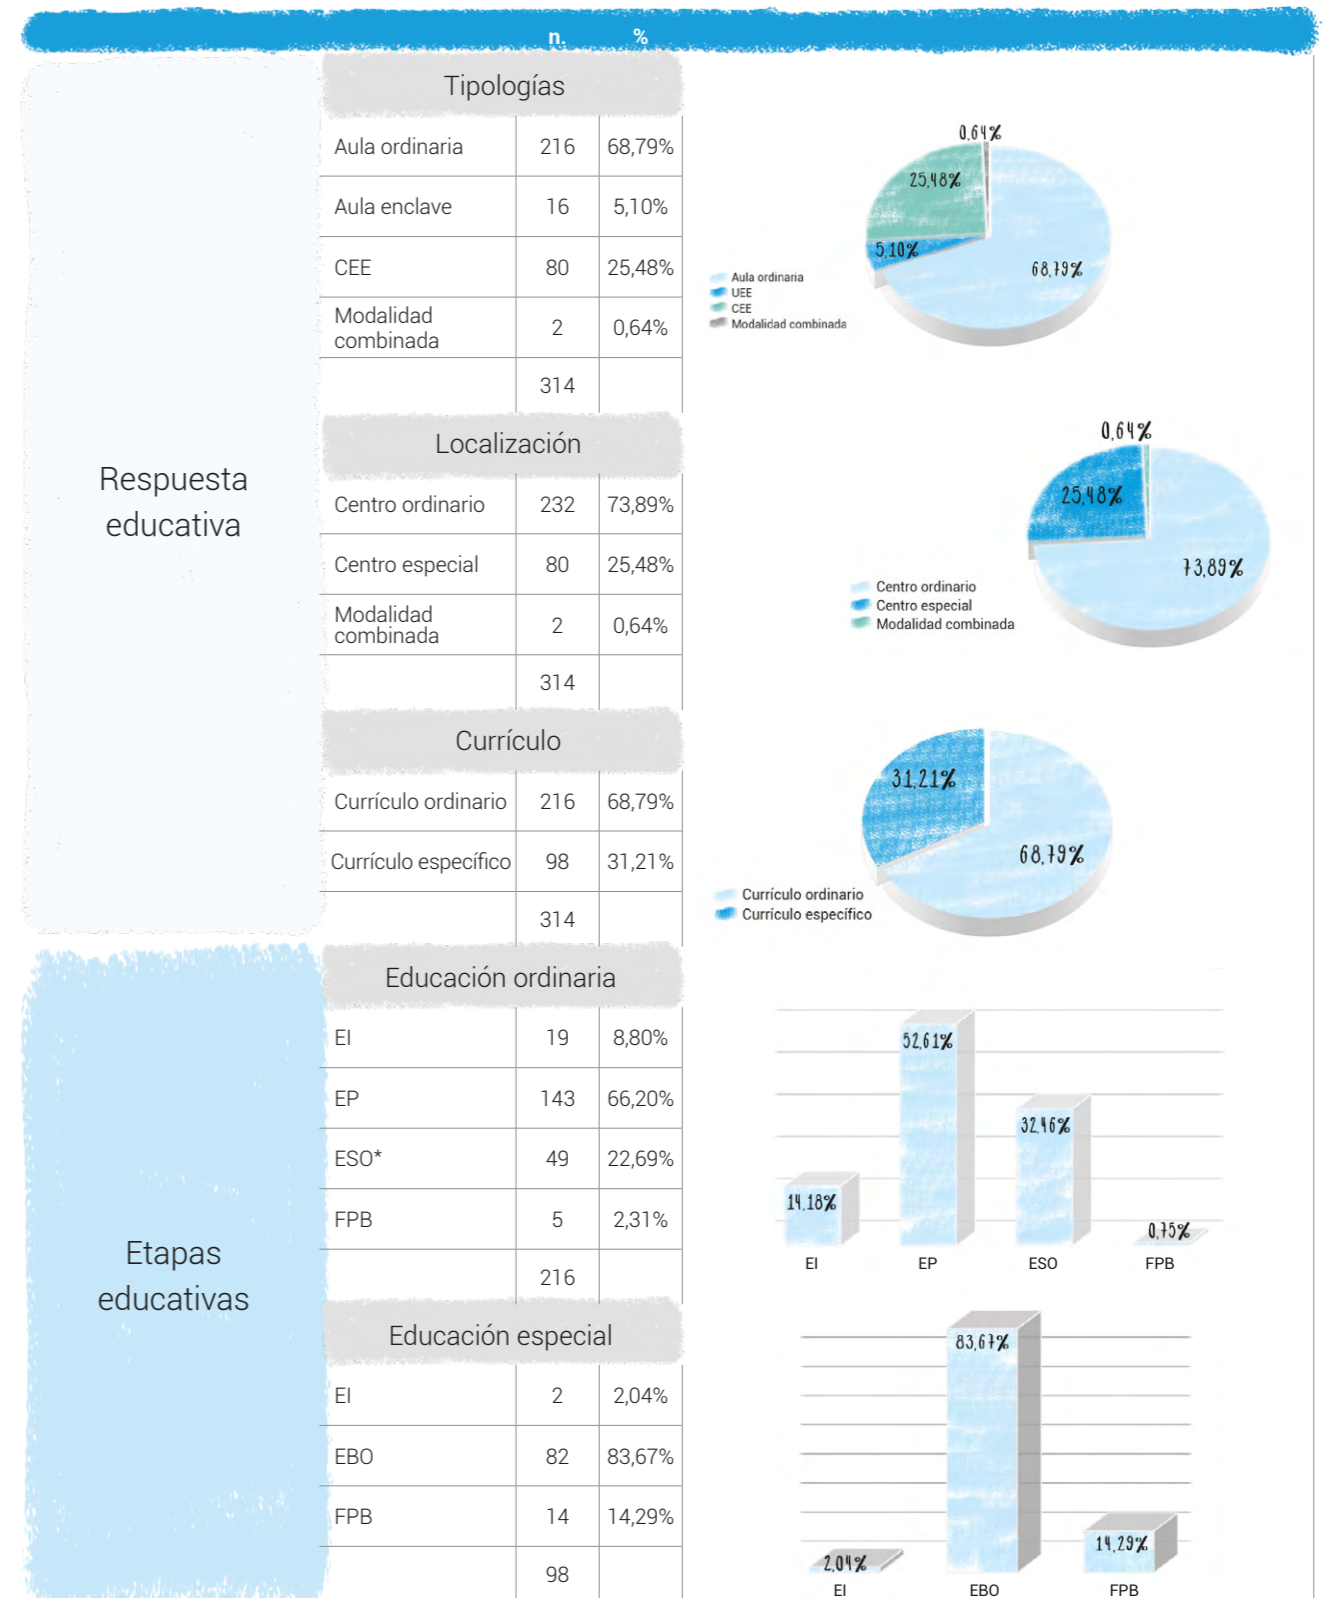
n. %

Respuesta educativa

| Tipologías | | |
|---|---|---|
| Aula ordinaria | 216 | 68,79% |
| Aula enclave | 16 | 5,10% |
| CEE | 80 | 25,48% |
| Modalidad combinada | 2 | 0,64% |
| | 314 | |

0,64%
25,48%
5,10%
68,79%
Aula ordinaria
UEE
CEE
Modalidad combinada

| Localización | | |
|---|---|---|
| Centro ordinario | 232 | 73,89% |
| Centro especial | 80 | 25,48% |
| Modalidad combinada | 2 | 0,64% |
| | 314 | |

0,64%
25,48%
73,89%
Centro ordinario
Centro especial
Modalidad combinada

| Currículo | | |
|---|---|---|
| Currículo ordinario | 216 | 68,79% |
| Currículo específico | 98 | 31,21% |
| | 314 | |

31,21%
68,79%
Currículo ordinario
Currículo específico

Etapas educativas

| Educación ordinaria | | |
|---|---|---|
| EI | 19 | 8,80% |
| EP | 143 | 66,20% |
| ESO* | 49 | 22,69% |
| FPB | 5 | 2,31% |
| | 216 | |

52,61%
32,46%
14,18%
0,75%
EI EP ESO FPB

| Educación especial | | |
|---|---|---|
| EI | 2 | 2,04% |
| EBO | 82 | 83,67% |
| FPB | 14 | 14,29% |
| | 98 | |

83,67%
2,04%
14,29%
EI EBO FPB